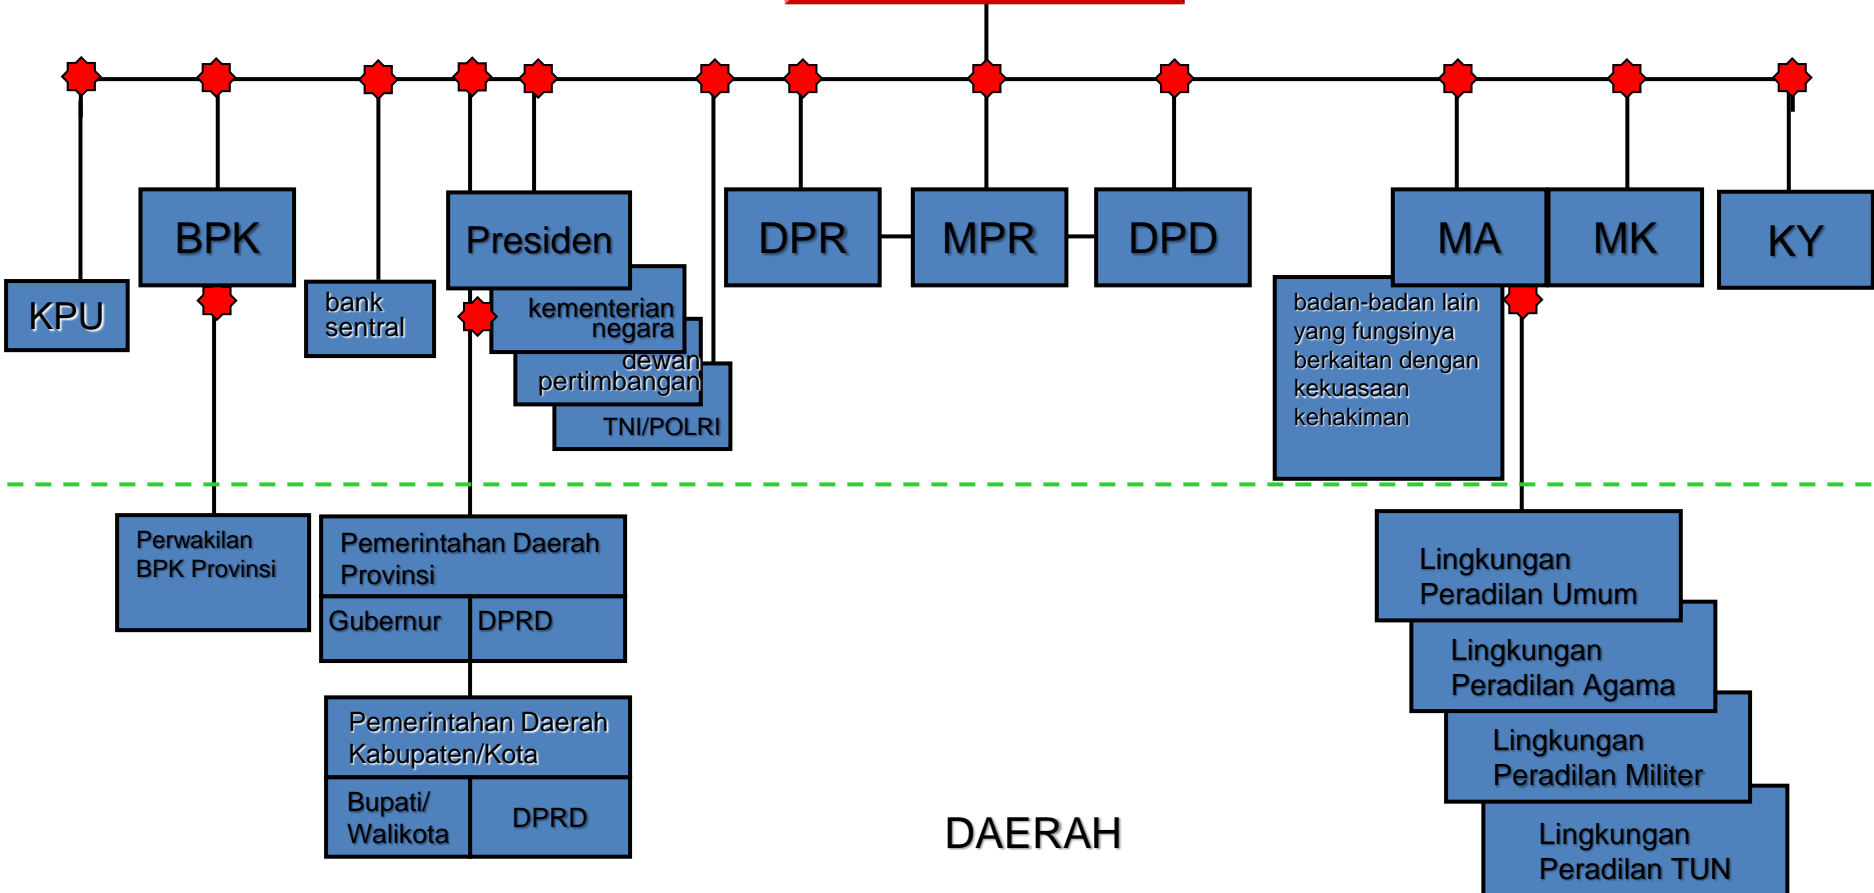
KPU

BPK

bank sentral

Presiden

kementerian negara

dewan pertimbangan

TNI/POLRI

DPR

MPR

DPD

MA

MK

KY

badan-badan lain yang fungsinya berkaitan dengan kekuasaan kehakiman

Perwakilan BPK Provinsi

Pemerintahan Daerah Provinsi

| Gubernur | DPRD |
|---|---|

Pemerintahan Daerah Kabupaten/Kota

| Bupati/ Walikota | DPRD |
|---|---|

Lingkungan Peradilan Umum

Lingkungan Peradilan Agama

Lingkungan Peradilan Militer

Lingkungan Peradilan TUN

DAERAH